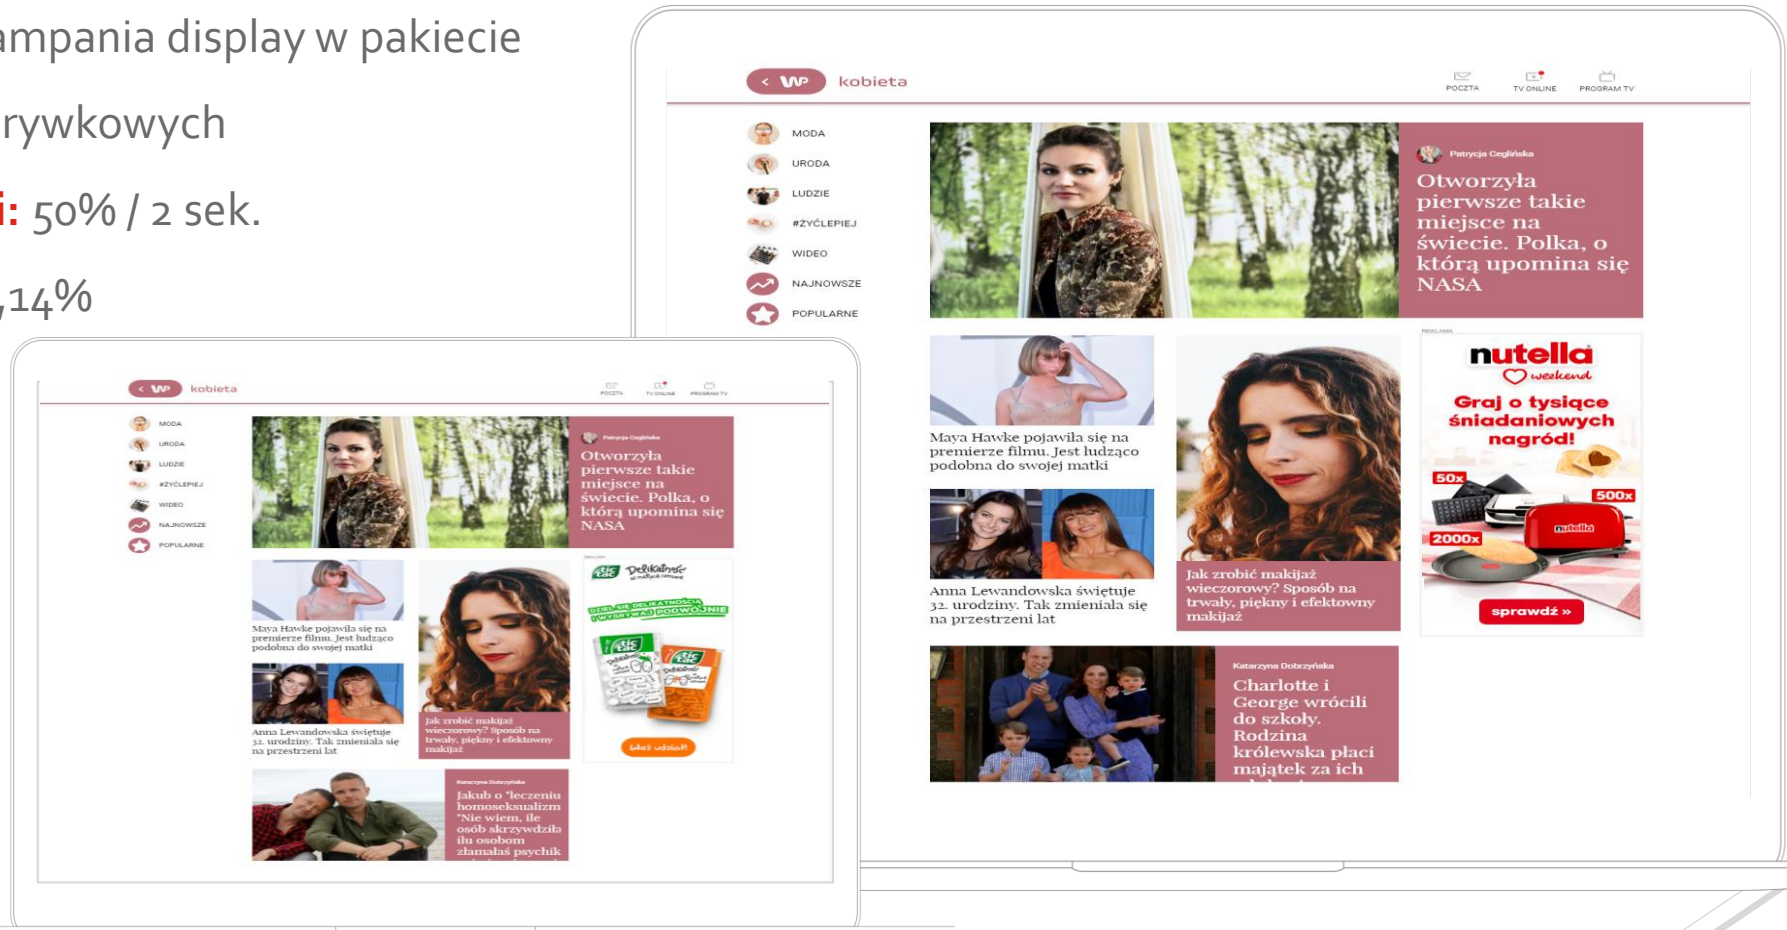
ampania display w pakiecie

rywkowych

i: 50% / 2 sek.

,14%

< WP kobieta

POCZTA TV ONLINE PROGRAM TV

MODA
URODA
LUDZIE
#ŻYCLEPIEJ
WIDEO
NAJNOWSZE
POPULARNE

Patrycja Ceglińska

Otworzyła pierwsze takie miejsce na świecie. Polka, o której upomina się NASA

Maya Hawke pojawiła się na premierze filmu. Jest łudząco podobna do swojej matki

Jak zrobić makijaż wieczorowy? Sposób na trwały, piękny i efektowny makijaż

Anna Lewandowska świętuje 32. urodziny. Tak zmieniała się na przestrzeni lat

Katarzyna Dobrzyńska

Jakub o "leczeniu homoseksualizm "Nie wiem, ile osób skrzywdziła ilu osobom złamałaś psychik

Delikatność

DZIEL SIĘ DELIKATNOŚCIĄ I WYGRYWAJ PODWÓJNIE

tic tac

weź udział!

< WP kobieta

POCZTA TV ONLINE PROGRAM TV

MODA
URODA
LUDZIE
#ŻYCLEPIEJ
WIDEO
NAJNOWSZE
POPULARNE

Patrycja Ceglińska

Otworzyła pierwsze takie miejsce na świecie. Polka, o której upomina się NASA

REKLAMA

Maya Hawke pojawiła się na premierze filmu. Jest łudząco podobna do swojej matki

Jak zrobić makijaż wieczorowy? Sposób na trwały, piękny i efektowny makijaż

Anna Lewandowska świętuje 32. urodziny. Tak zmieniała się na przestrzeni lat

nutella weekend

Graj o tysiące śniadaniowych nagród!

50x 500x 2000x

sprawdź »

Katarzyna Dobrzyńska

Charlotte i George wrócili do szkoły. Rodzina królewska płaci majątek za ich